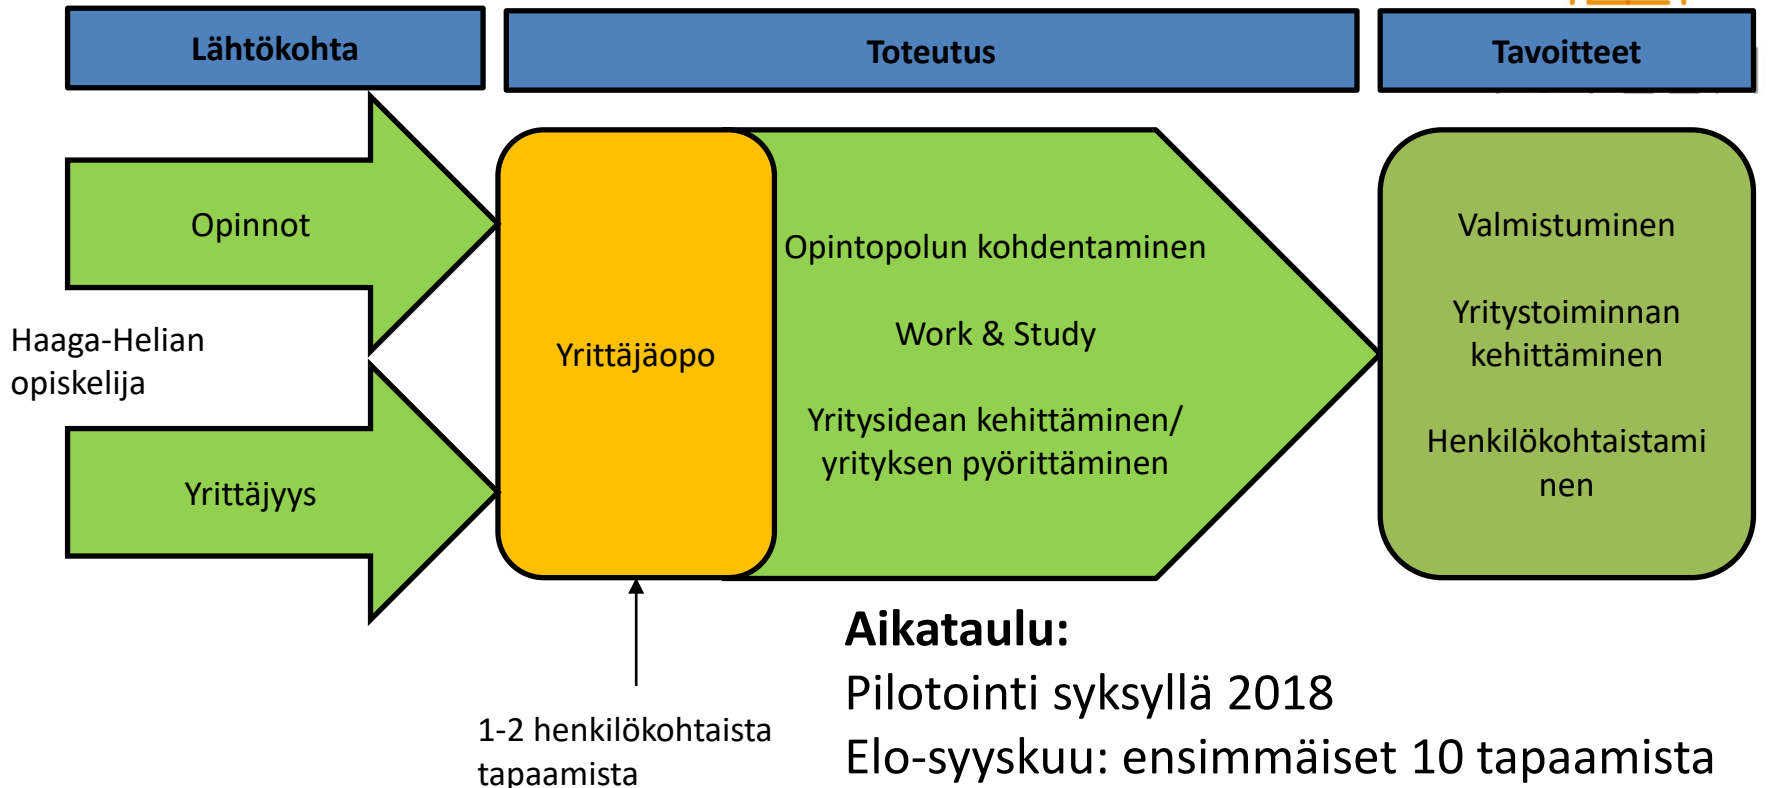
Lähtökohta

Toteutus

Tavoitteet

Opinnot

Haaga-Helian opiskelija

Yrittäjyys

Yrittäjäopo

Opintopolun kohdentaminen

Work & Study

Yritysidean kehittäminen/ yrityksen pyörittäminen

Valmistuminen

Yritystoiminnan kehittäminen

Henkilökohtaistami nen

1-2 henkilökohtaista tapaamista

**Aikataulu:**
Pilotointi syksyllä 2018
Elo-syyskuu: ensimmäiset 10 tapaamista